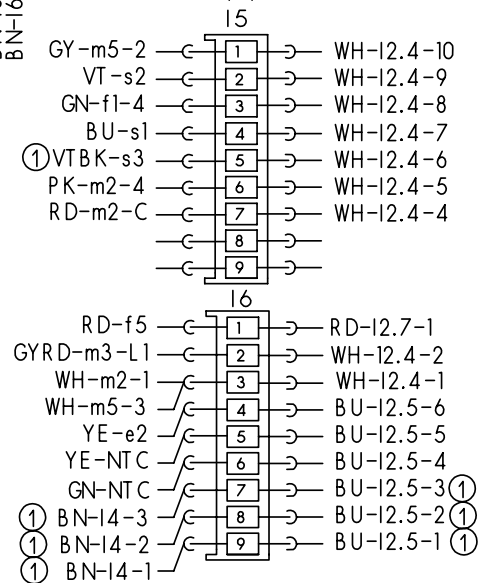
BN-I6
BN-I6

I5
GY-m5-2 1 WH-I2.4-10
VT-s2 2 WH-I2.4-9
GN-f1-4 3 WH-I2.4-8
BU-s1 4 WH-I2.4-7
① VTBK-s3 5 WH-I2.4-6
PK-m2-4 6 WH-I2.4-5
RD-m2-C 7 WH-I2.4-4
8
9

I6
RD-f5 1 RD-I2.7-1
GYRD-m3-L1 2 WH-I2.4-2
WH-m2-1 3 WH-I2.4-1
WH-m5-3 4 BU-I2.5-6
YE-e2 5 BU-I2.5-5
YE-NTC 6 BU-I2.5-4
GN-NTC 7 BU-I2.5-3 ①
① BN-I4-3 8 BU-I2.5-2 ①
① BN-I4-2 9 BU-I2.5-1 ①
① BN-I4-1